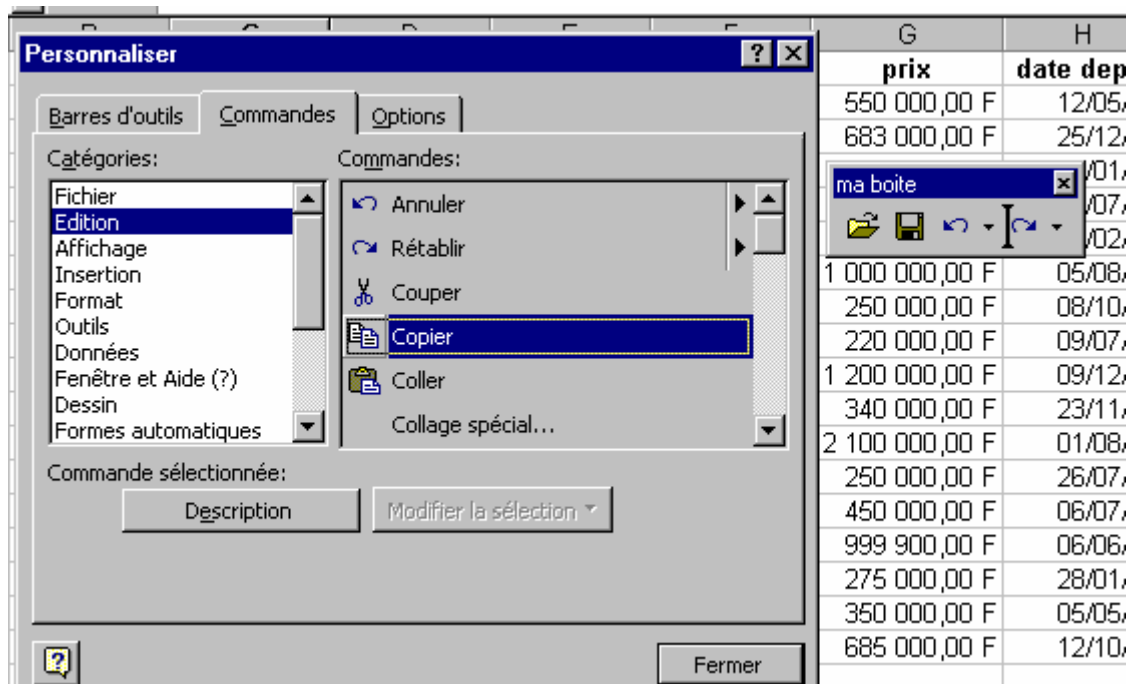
Personnaliser

Barres d'outils | Commandes | Options

Catégories:
Fichier
Edition
Affichage
Insertion
Format
Outils
Données
Fenêtre et Aide (?)
Dessin
Formes automatiques

Commandes:
Annuler
Rétablir
Couper
Copier
Coller
Collage spécial...

Commande sélectionnée:
Description
Modifier la sélection

Fermer

ma boite

| G | H |
|---|---|
| prix | date dep |
| 550 000,00 F | 12/05/ |
| 683 000,00 F | 25/12/ |
| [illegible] | /01/ |
| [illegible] | /07/ |
| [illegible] | /02/ |
| 1 000 000,00 F | 05/08/ |
| 250 000,00 F | 08/10/ |
| 220 000,00 F | 09/07/ |
| 1 200 000,00 F | 09/12/ |
| 340 000,00 F | 23/11/ |
| 2 100 000,00 F | 01/08/ |
| 250 000,00 F | 26/07/ |
| 450 000,00 F | 06/07/ |
| 999 900,00 F | 06/06/ |
| 275 000,00 F | 28/01/ |
| 350 000,00 F | 05/05/ |
| 685 000,00 F | 12/10/ |